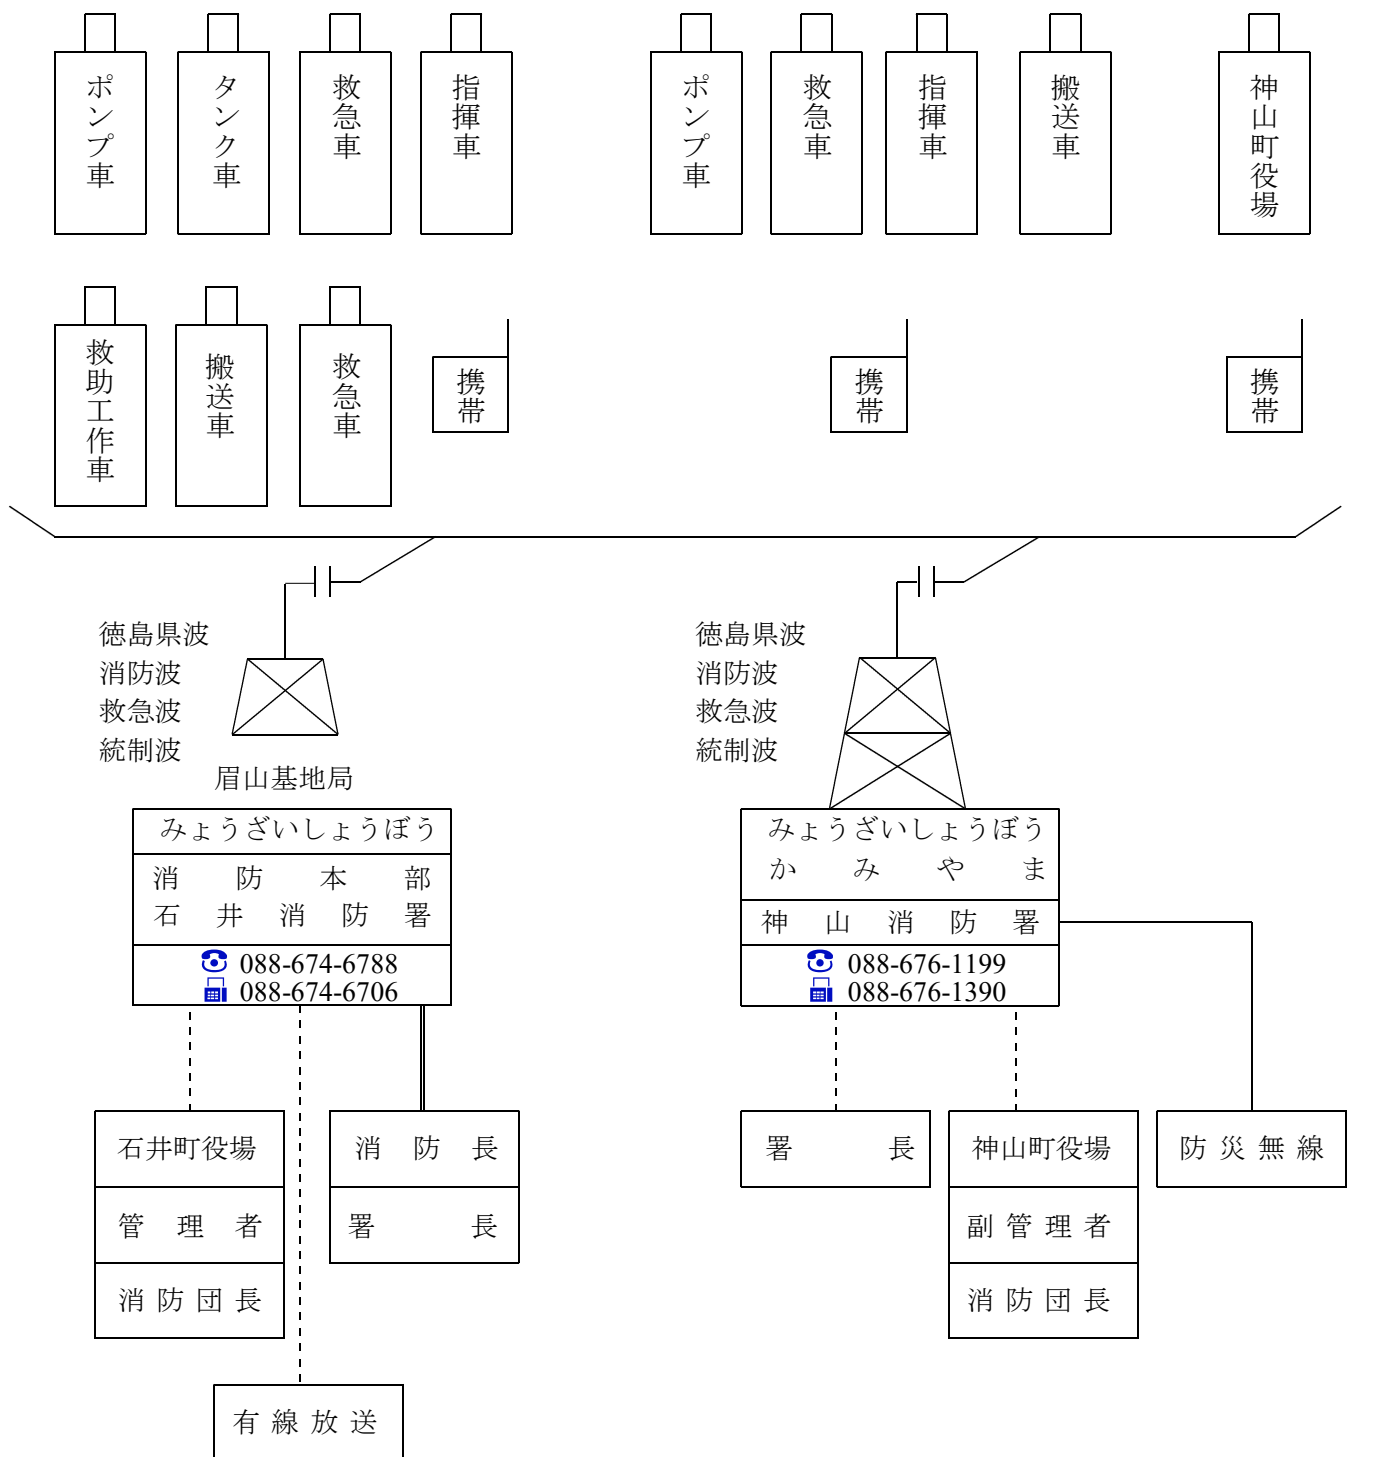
ポンプ車
タンク車
救急車
指揮車
ポンプ車
救急車
指揮車
搬送車
神山町役場

救助工作車
搬送車
救急車
携帯
携帯
携帯

徳島県波
消防波
救急波
統制波
眉山基地局

徳島県波
消防波
救急波
統制波

みょうざいしょうぼう
消防本部
石井消防署
088-674-6788
088-674-6706

みょうざいしょうぼう
かみやま
神山消防署
088-676-1199
088-676-1390

石井町役場
管理者
消防団長

消防長
署長

有線放送

署長

神山町役場
副管理者
消防団長

防災無線